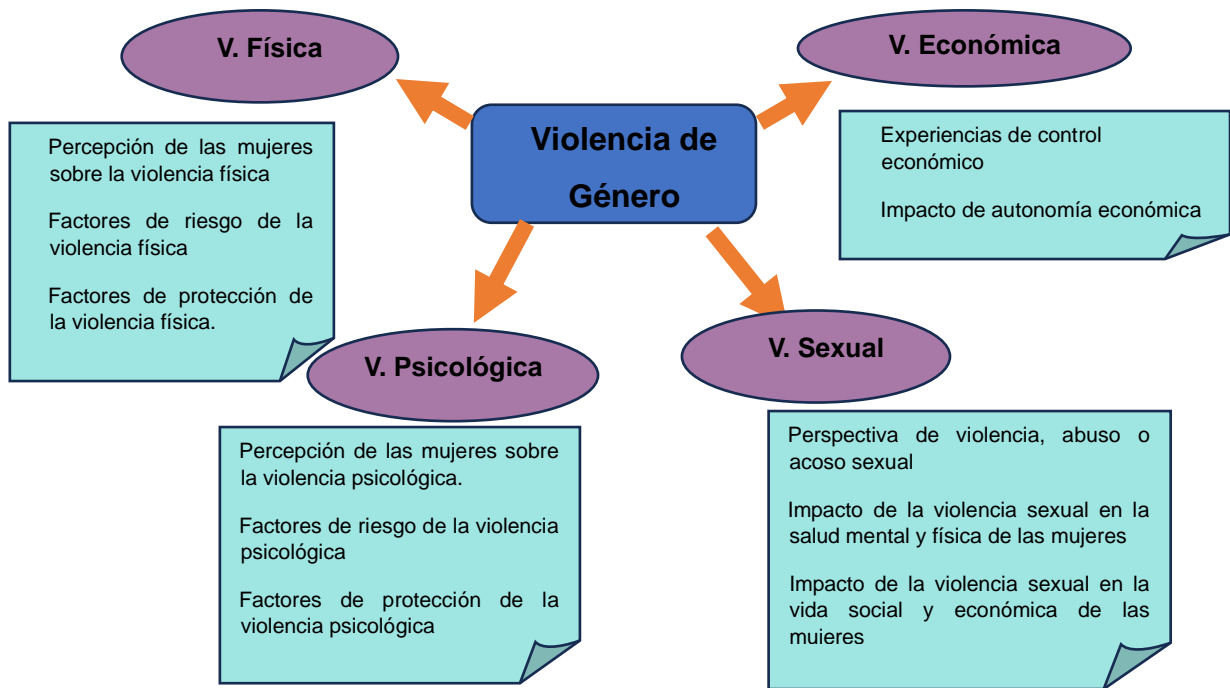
Violencia de Género

V. Física

Percepción de las mujeres sobre la violencia física

Factores de riesgo de la violencia física

Factores de protección de la violencia física.

V. Económica

Experiencias de control económico

Impacto de autonomía económica

V. Psicológica

Percepción de las mujeres sobre la violencia psicológica.

Factores de riesgo de la violencia psicológica

Factores de protección de la violencia psicológica

V. Sexual

Perspectiva de violencia, abuso o acoso sexual

Impacto de la violencia sexual en la salud mental y física de las mujeres

Impacto de la violencia sexual en la vida social y económica de las muieres